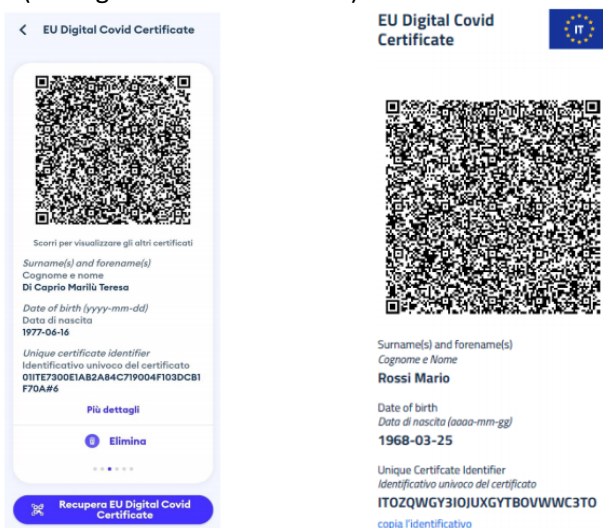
EU Digital Covid Certificate

Scorri per visualizzare gli altri certificati

Surname(s) and forename(s)
Cognome e nome
Di Caprio Marilù Teresa

Date of birth (yyyy-mm-dd)
Data di nascita
1977-06-16

Unique certificate identifier
Identificativo univoco del certificato
01ITE7300E1AB2A84C719004F103DCB1F70A#6

Più dettagli

Elimina

Recupera EU Digital Covid Certificate

EU Digital Covid Certificate

IT

Surname(s) and forename(s)
Cognome e Nome
Rossi Mario

Date of birth
Data di nascita (aaaa-mm-gg)
1968-03-25

Unique Certifcate Identifier
Identificativo univoco del certificato
ITOZQWGY3IOJUXGYTBOVWWC3TO
copia l'identificativo